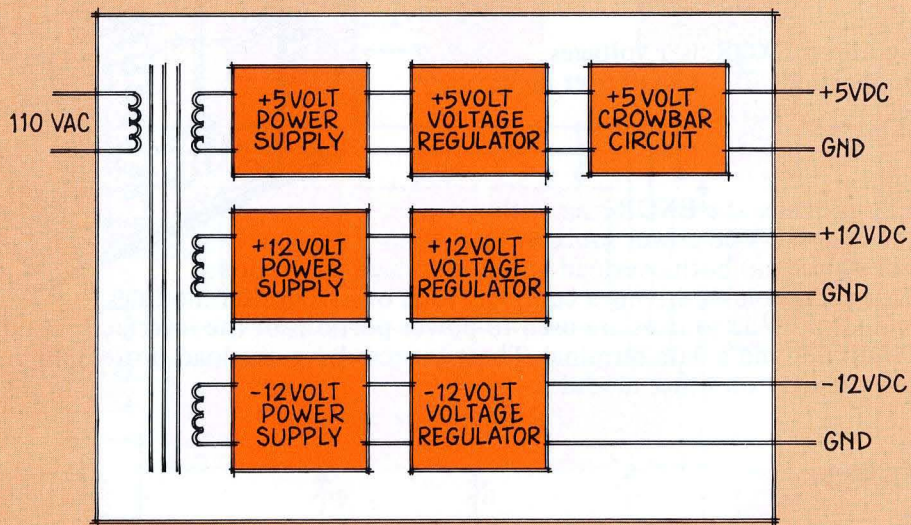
110 VAC

+5 VOLT POWER SUPPLY

+5 VOLT VOLTAGE REGULATOR

+5 VOLT CROWBAR CIRCUIT

+5VDC

GND

+12 VOLT POWER SUPPLY

+12 VOLT VOLTAGE REGULATOR

+12VDC

GND

-12 VOLT POWER SUPPLY

-12 VOLT VOLTAGE REGULATOR

-12VDC

GND